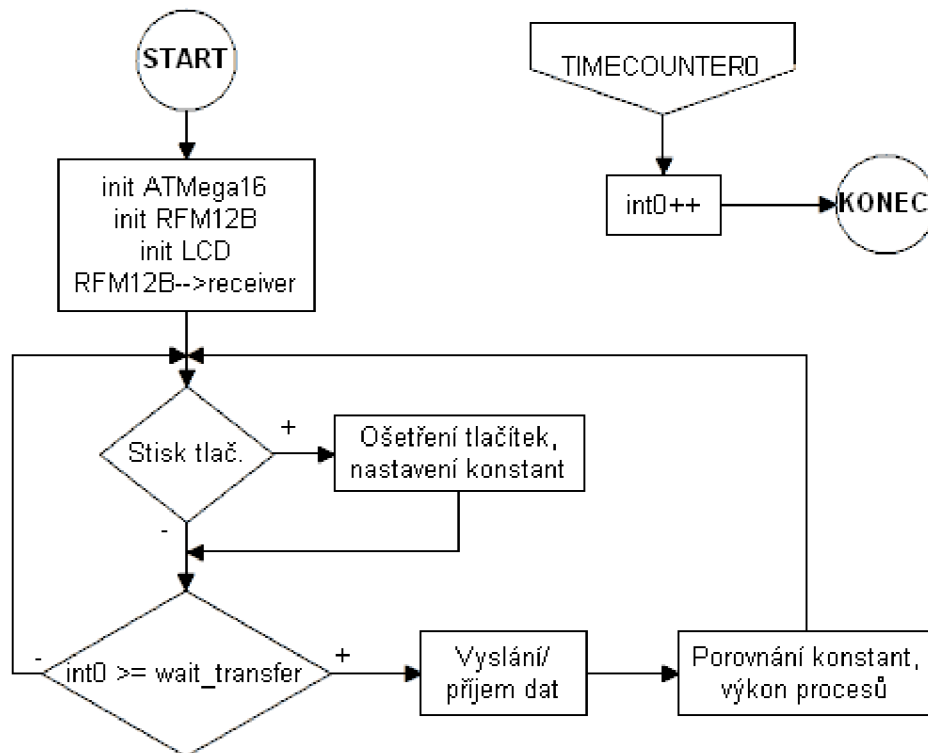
START

TIMECOUNTER0

init ATMega16
init RFM12B
init LCD
RFM12B-->receiver

int0++

KONEC

Stisk tlač.

+

Ošetření tlačítek, nastavení konstant

-

-

int0 >= wait_transfer

+

Vyslání/ příjem dat

Porovnání konstant, výkon procesů